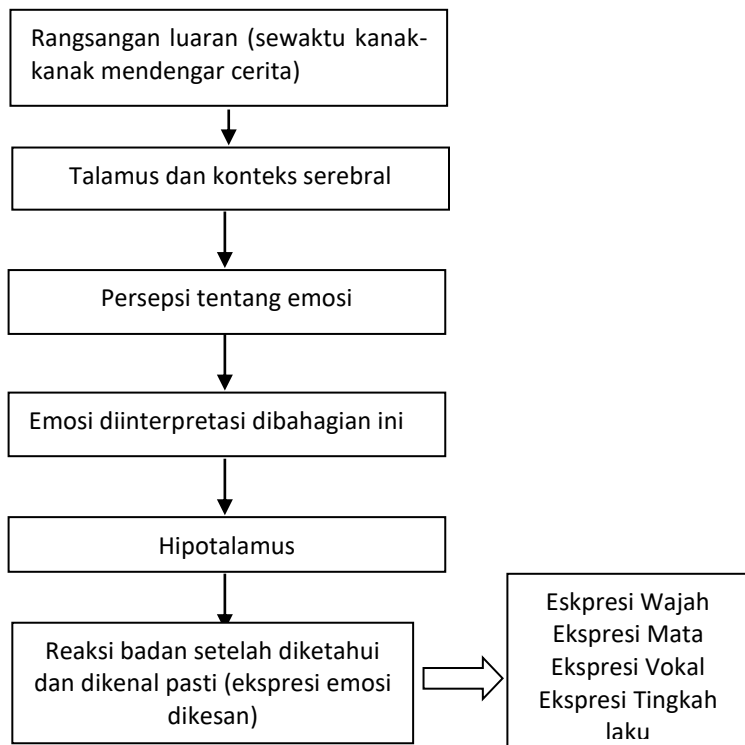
Rangsangan luaran (sewaktu kanak-kanak mendengar cerita)

Talamus dan konteks serebral

Persepsi tentang emosi

Emosi diinterpretasi dibahagian ini

Hipotalamus

Reaksi badan setelah diketahui dan dikenal pasti (ekspresi emosi dikesan)

Eskpresi Wajah
Ekspresi Mata
Ekspresi Vokal
Ekspresi Tingkah laku